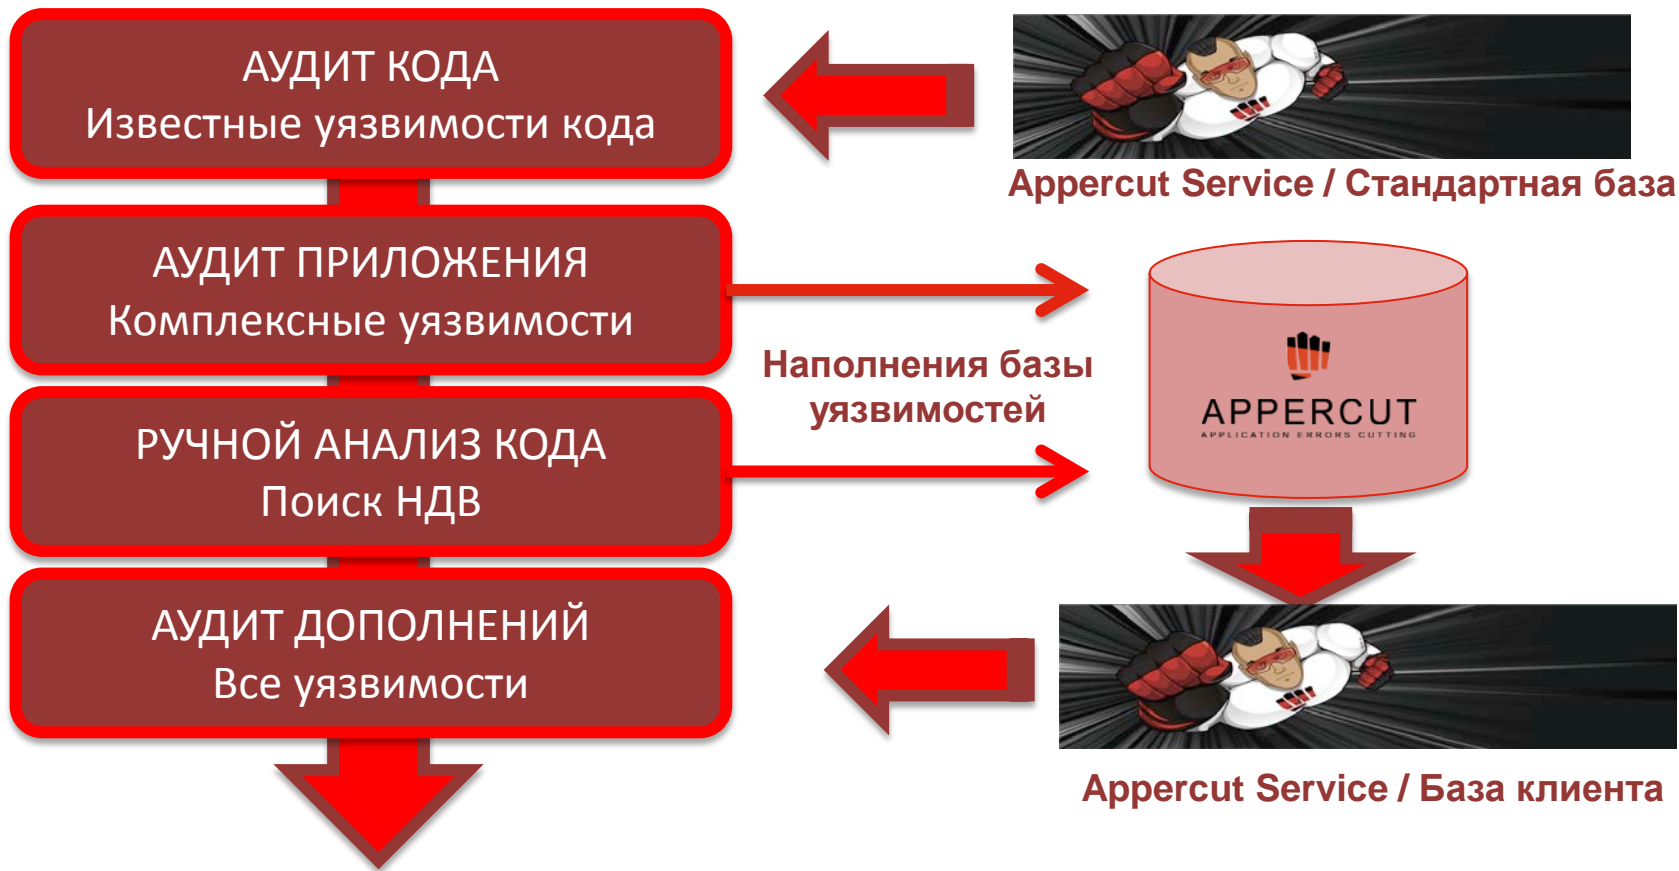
АУДИТ КОДА
Известные уязвимости кода

Appercut Service / Стандартная база

АУДИТ ПРИЛОЖЕНИЯ
Комплексные уязвимости

Наполнения базы уязвимостей

APPERCUT
APPLICATION ERRORS CUTTING

РУЧНОЙ АНАЛИЗ КОДА
Поиск НДВ

АУДИТ ДОПОЛНЕНИЙ
Все уязвимости

Appercut Service / База клиента